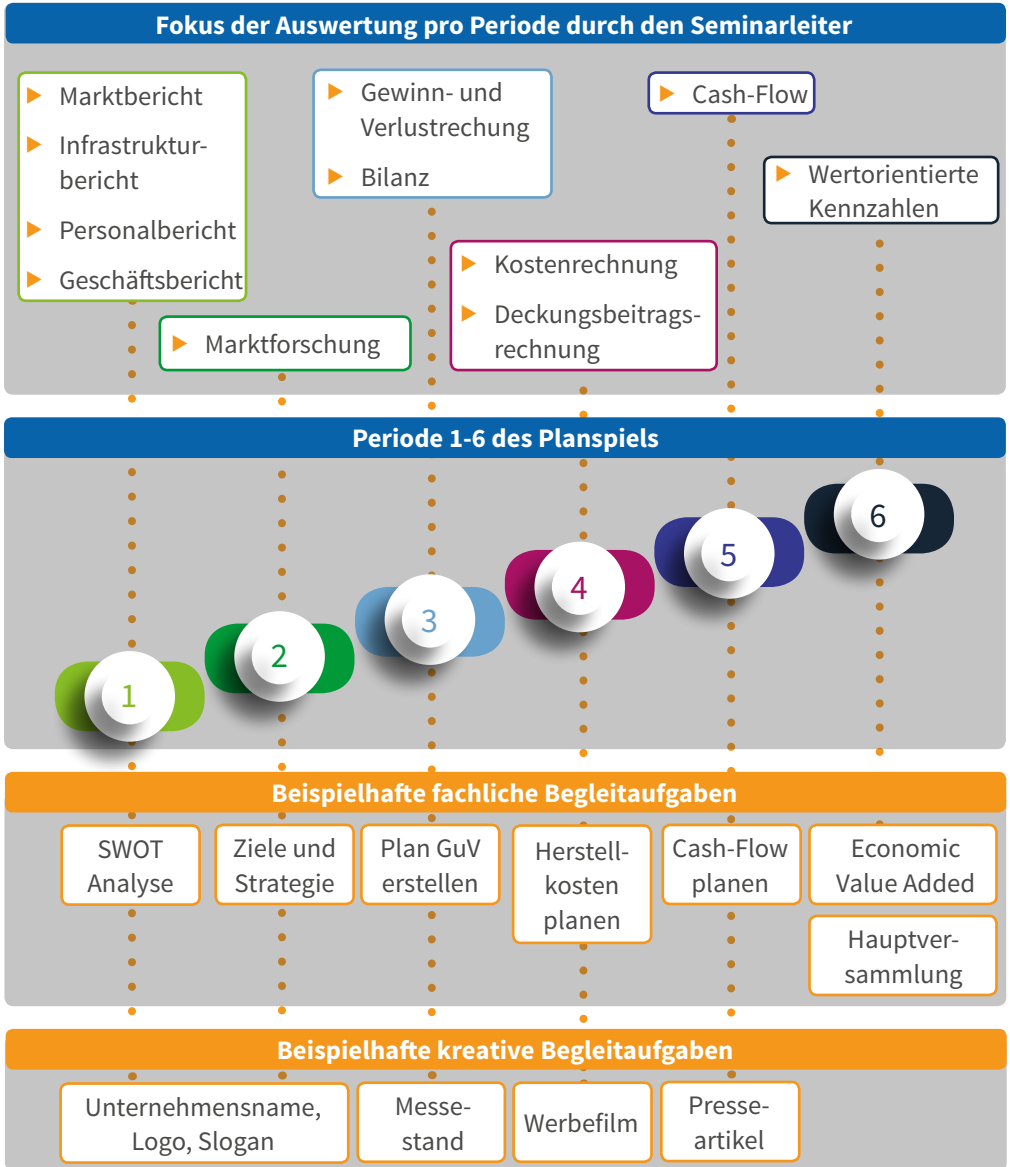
Fokus der Auswertung pro Periode durch den Seminarleiter

Marktbericht

Infrastrukturbericht

Personalbericht

Geschäftsbericht

Marktforschung

Gewinn- und Verlustrechung

Bilanz

Kostenrechnung

Deckungsbeitragsrechnung

Cash-Flow

Wertorientierte Kennzahlen

Periode 1-6 des Planspiels

1

2

3

4

5

6

Beispielhafte fachliche Begleitaufgaben

SWOT Analyse

Ziele und Strategie

Plan GuV erstellen

Herstellkosten planen

Cash-Flow planen

Economic Value Added

Hauptversammlung

Beispielhafte kreative Begleitaufgaben

Unternehmensname, Logo, Slogan

Messestand

Werbefilm

Presseartikel